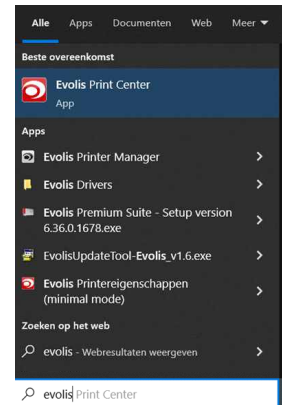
Alle Apps Documenten Web Meer ▼

Beste overeenkomst

Evolis Print Center
App

Apps

Evolis Printer Manager >

Evolis Drivers >

Evolis Premium Suite - Setup version 6.36.0.1678.exe >

EvolisUpdateTool-Evolis_v1.6.exe >

Evolis Printereigenschappen (minimal mode) >

Zoeken op het web

evolis - Webresultaten weergeven >

evolis Print Center